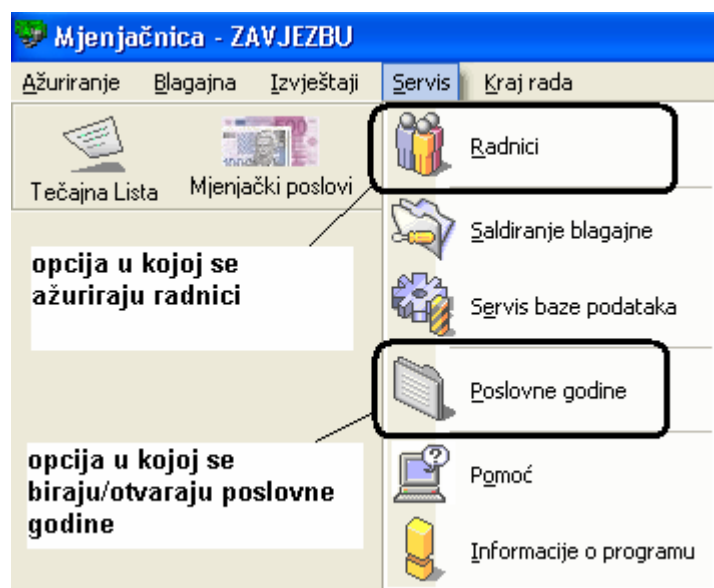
Mjenjačnica - ZAVJEZBU

Ažuriranje Blagajna Izvještaji Servis Kraj rada

Tečajna Lista Mjenjački poslovi

Radnici

Saldiranje blagajne

Servis baze podataka

Poslovne godine

Pomoć

Informacije o programu

opcija u kojoj se ažuriraju radnici

opcija u kojoj se biraju/otvaraju poslovne godine